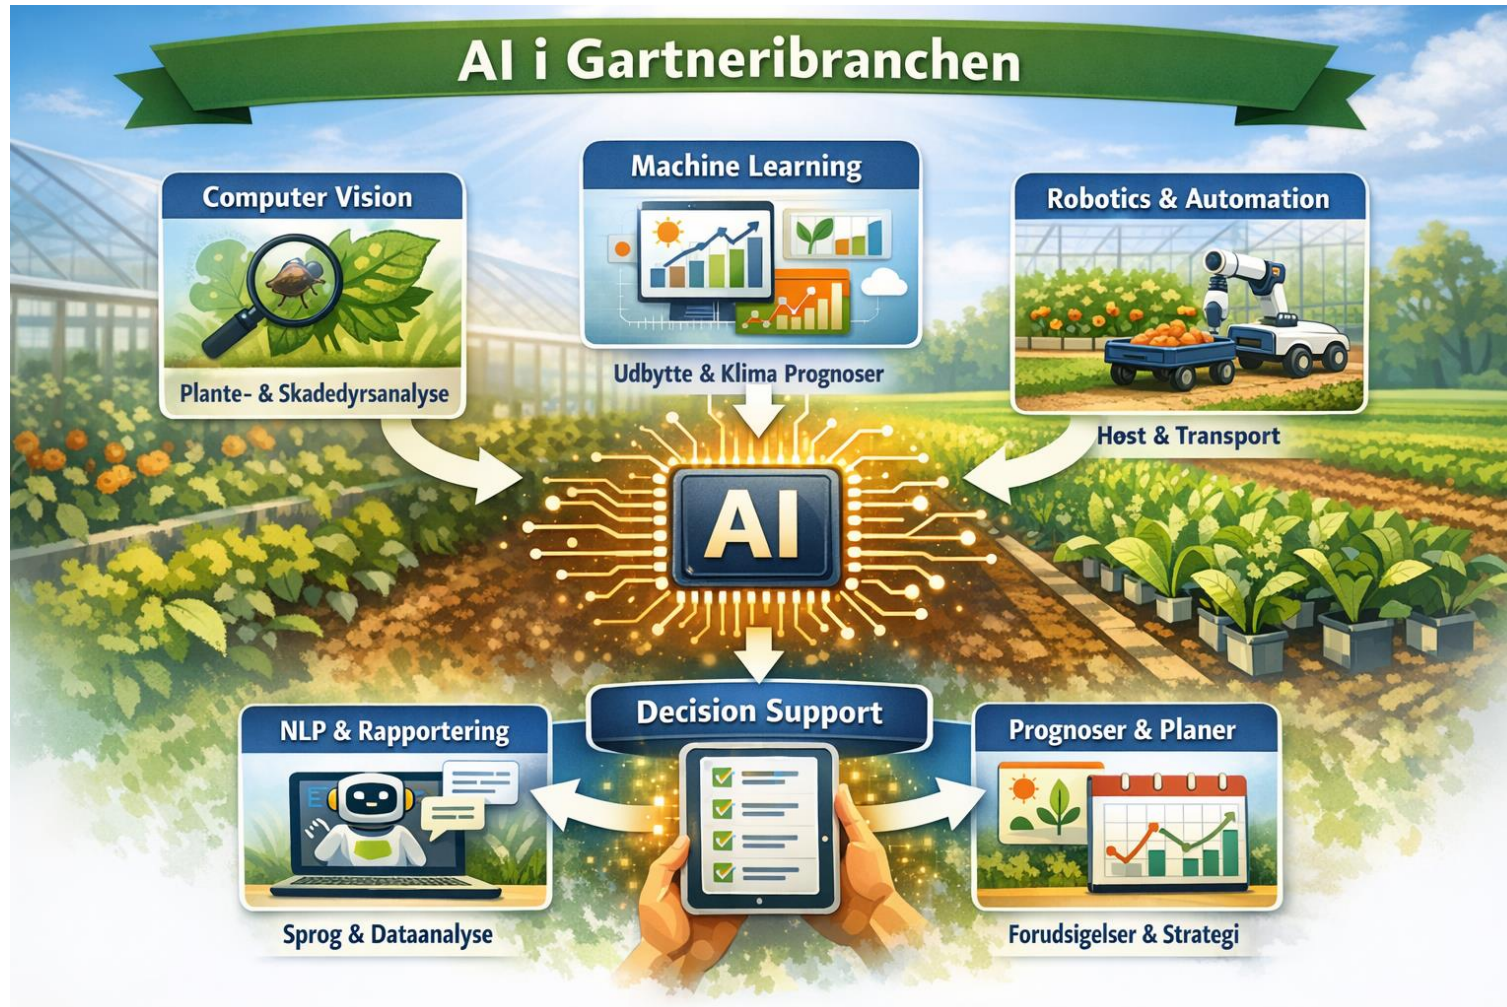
AI i Gartneribranchen

Computer Vision

Plante- & Skadedyrsanalyse

Machine Learning

Udbytte & Klima Prognoser

Robotics & Automation

Høst & Transport

AI

Decision Support

NLP & Rapportering

Sprog & Dataanalyse

Prognoser & Planer

Forudsigelser & Strategi